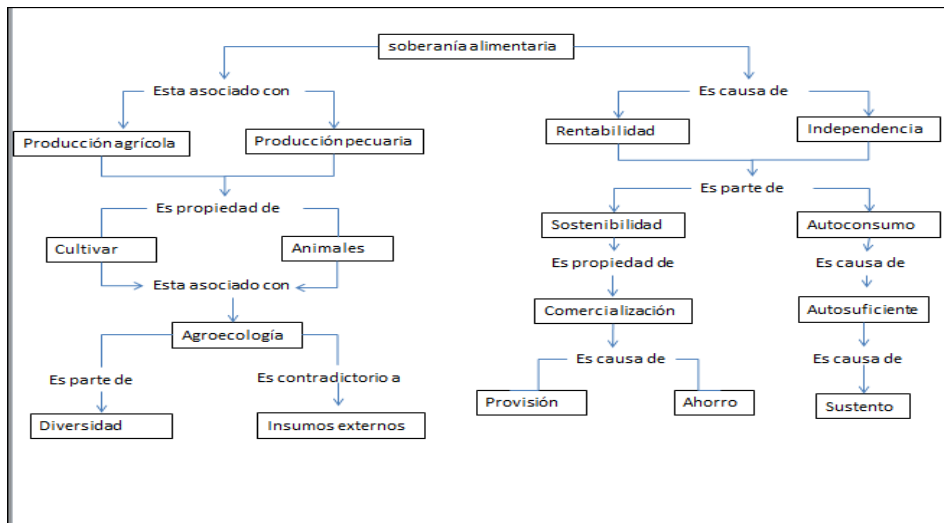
soberanía alimentaria

Esta asociado con

Producción agrícola

Producción pecuaria

Es propiedad de

Cultivar

Animales

Esta asociado con

Agroecología

Es parte de

Es contradictorio a

Diversidad

Insumos externos

Es causa de

Rentabilidad

Independencia

Es parte de

Sostenibilidad

Autoconsumo

Es propiedad de

Es causa de

Comercialización

Autosuficiente

Es causa de

Es causa de

Provisión

Ahorro

Sustento